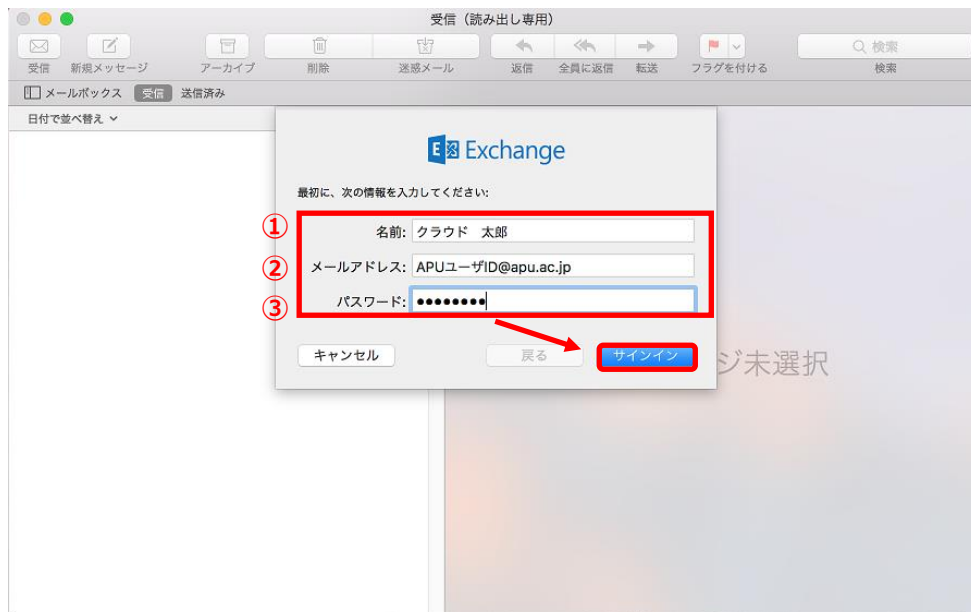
受信（読み出し専用）

受信　新規メッセージ　アーカイブ　削除　迷惑メール　返信　全員に返信　転送　フラグを付ける　検索　検索

メールボックス　受信　送信済み

日付で並べ替え

Exchange

最初に、次の情報を入力してください:

①
名前: クラウド　太郎

②
メールアドレス: APUユーザID@apu.ac.jp

③
パスワード: ••••••••

キャンセル　戻る　サインイン

ジ未選択